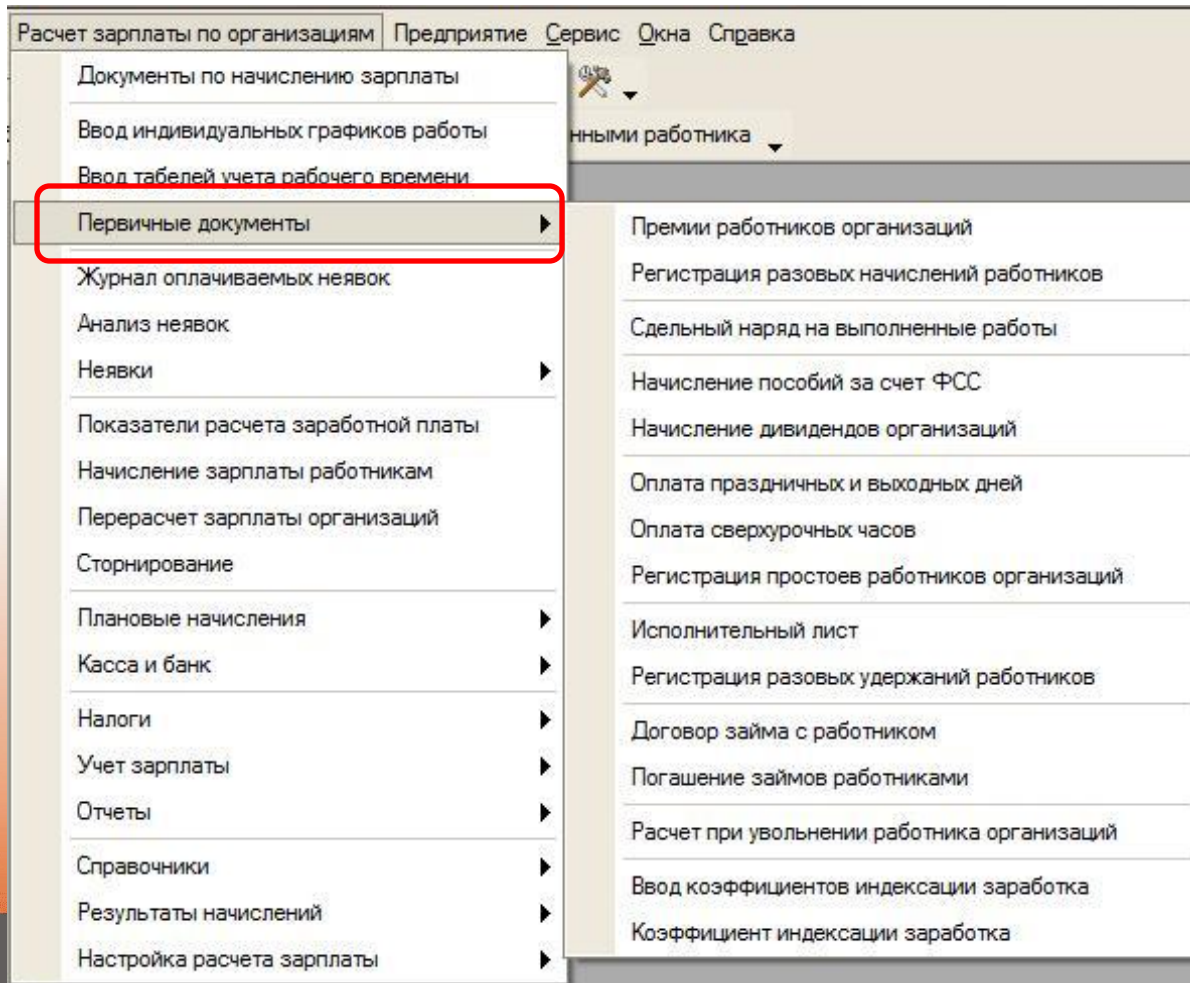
Расчет зарплаты по организациям Предприятие Сервис Окна Справка

Документы по начислению зарплаты
Ввод индивидуальных графиков работы
Ввод табелей учета рабочего времени
Первичные документы
Журнал оплачиваемых неявок
Анализ неявок
Неявки
Показатели расчета заработной платы
Начисление зарплаты работникам
Перерасчет зарплаты организаций
Сторнирование
Плановые начисления
Касса и банк
Налоги
Учет зарплаты
Отчеты
Справочники
Результаты начислений
Настройка расчета зарплаты

нными работника

Премии работников организаций
Регистрация разовых начислений работников
Сдельный наряд на выполненные работы
Начисление пособий за счет ФСС
Начисление дивидендов организаций
Оплата праздничных и выходных дней
Оплата сверхурочных часов
Регистрация простоев работников организаций
Исполнительный лист
Регистрация разовых удержаний работников
Договор займа с работником
Погашение займов работниками
Расчет при увольнении работника организаций
Ввод коэффициентов индексации заработка
Коэффициент индексации заработка